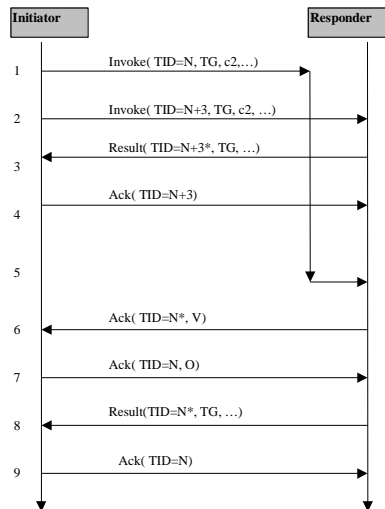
Initiator

Responder

1 Invoke( TID=N, TG, c2,…)

2 Invoke( TID=N+3, TG, c2, …)

3 Result( TID=N+3*, TG, …)

4 Ack( TID=N+3)

5

6 Ack( TID=N*, V)

7 Ack( TID=N, O)

8 Result(TID=N*, TG, …)

9 Ack( TID=N)